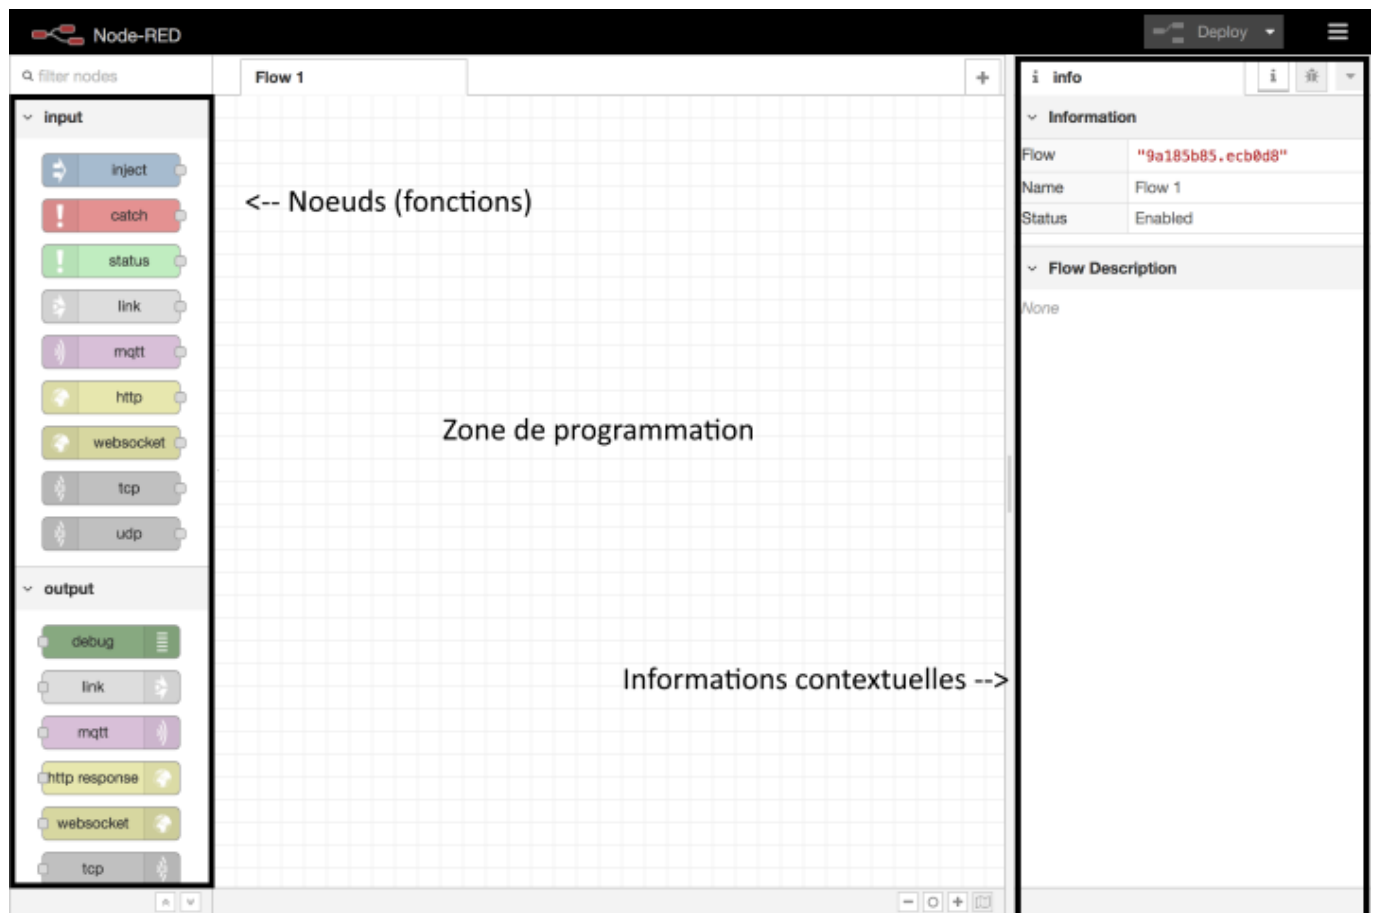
Node-RED
Deploy

filter nodes

Flow 1

info

input
inject
catch
status
link
mqtt
http
websocket
tcp
udp

output
debug
link
mqtt
http response
websocket
tcp

<-- Noeuds (fonctions)

Zone de programmation

Informations contextuelles -->

Information

| | |
|---|---|
| Flow | "9a185b85.ecb0d8" |
| Name | Flow 1 |
| Status | Enabled |

Flow Description

None